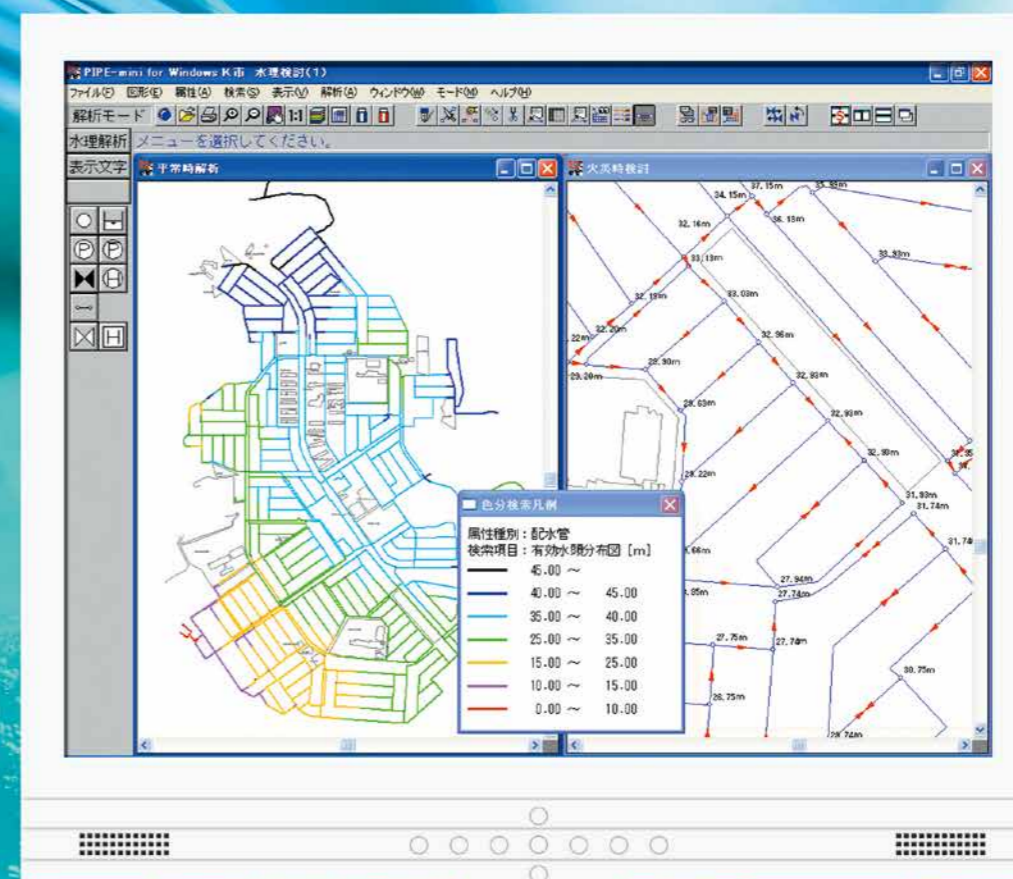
PIPE-mini for Windows K市 水理検討(1)

ファイル(F) 図形(E) 属性(A) 検索(S) 表示(V) 解析(A) ウィンドウ(W) モード(M) ヘルプ(H)

解析モード 1:1

水理解析 メニューを選択してください。

表示文字

平常時解析

火災時検討

34.15m 37.15m 35.93m 36.13m 32.16m 33.93m 33.13m 32.19m 33.03m 32.20m 22m 32.96m 28.90m 29.20m 32.93m 28.69m 32.93m 32.90m 28.22m 31.93m 31.74m 31.74 66m 27.94m 85m 27.74m 27.75m 27.74m 30.75m 28.75m 28.74m

色分検索凡例

属性種別：配水管
検索項目：有効水頭分布図 [m]

| | |
|---|---|
| 45.00 ～ | |
| 40.00 ～ | 45.00 |
| 35.00 ～ | 40.00 |
| 25.00 ～ | 35.00 |
| 15.00 ～ | 25.00 |
| 10.00 ～ | 15.00 |
| 0.00 ～ | 10.00 |